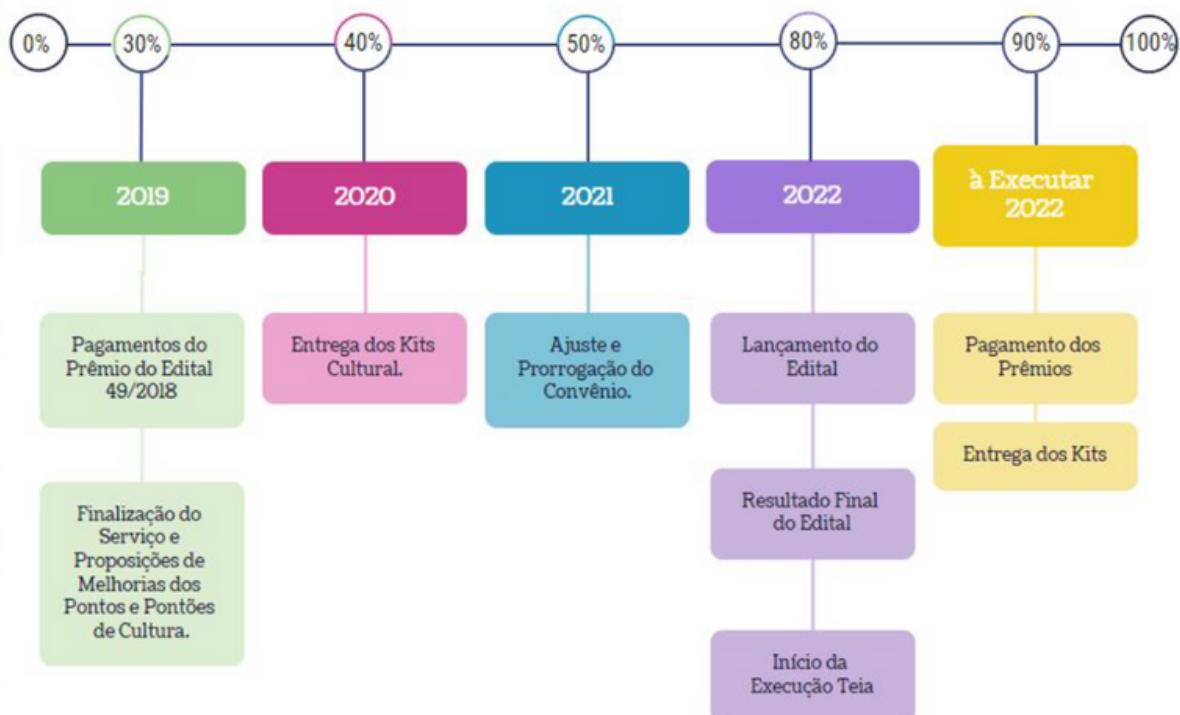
0%
30%
40%
50%
80%
90%
100%

2019

Pagamentos do Prêmio do Edital 49/2018

Finalização do Serviço e Proposições de Melhorias dos Pontos e Pontões de Cultura.

2020

Entrega dos Kits Cultural.

2021

Ajuste e Prorrogação do Convênio.

2022

Lançamento do Edital

Resultado Final do Edital

Início da Execução Teia

à Executar 2022

Pagamento dos Prêmios

Entrega dos Kits